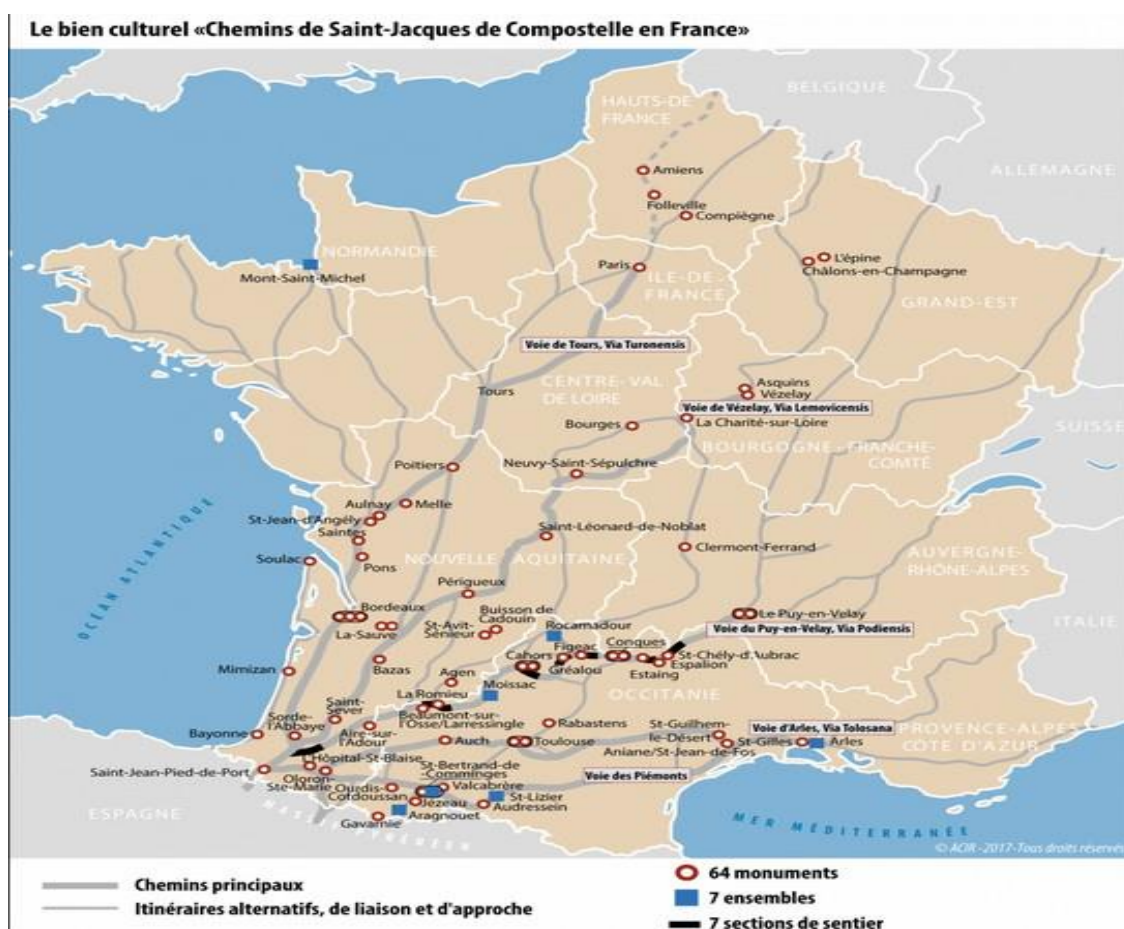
Le bien culturel «Chemins de Saint-Jacques de Compostelle en France»

BELGIQUE
HAUTS-DE-FRANCE
ALLEMAGNE
Amiens
Folleville
Compiègne
NORMANDIE
Mont-Saint-Michel
Paris
ÎLE-DE-FRANCE
L'épine
Châlons-en-Champagne
GRAND-EST
Voie de Tours, Via Turonensis
Tours
CENTRE-VAL DE LOIRE
Asquins
Vézelay
Voie de Vézelay, Via Lemovicensis
Bourges
La Charité-sur-Loire
SUISSE
BOURGOGNE - FRANCHE-COMTÉ
Poitiers
Neuvy-Saint-Sépulchre
OCÉAN ATLANTIQUE
Aulnay
Melle
St-Jean-d'Angély
Saintes
Pons
Soulac
Saint-Léonard-de-Noblat
NOUVELLE AQUITAINE
Clermont-Ferrand
AUVERGNE-RHÔNE-ALPES
Périgueux
Bordeaux
La Sauve
Buisson de Cadouin
St-Avit-Sénieur
Rocamadour
Le Puy-en-Velay
Voie du Puy-en-Velay, Via Podiensis
ITALIE
Figeac
Cahors
Gréalou
Conques
St-Chély-d'Aubrac
Espalion
Estaing
Mimizan
Bazas
Agen
Moissac
La Romieu
OCCITANIE
Saint-Sever
Sorde-l'Abbaye
Bayonne
Beaumont-sur-l'Osse/Larressingle
Aire-sur-l'Adour
Rabastens
Auch
Toulouse
St-Guilhem-le-Désert
Voie d'Arles, Via Tolosana
St-Gilles
Arles
Aniane/St-Jean-de-Fos
PROVENCE-ALPES-CÔTE D'AZUR
Saint-Jean-Pied-de-Port
Hôpital-St-Blaise
Oloron-Ste-Marie
Ourdis-Cotdoussan
St-Bertrand-de-Comminges
Valcabrère
Voie des Piémonts
St-Lizier
Jézeau
Audressein
Aragnouet
Gavarnie
ESPAGNE
MER MÉDITERRANÉE
© AOR -2017- Tous droits réservés

Chemins principaux
Itinéraires alternatifs, de liaison et d'approche
64 monuments
7 ensembles
7 sections de sentier